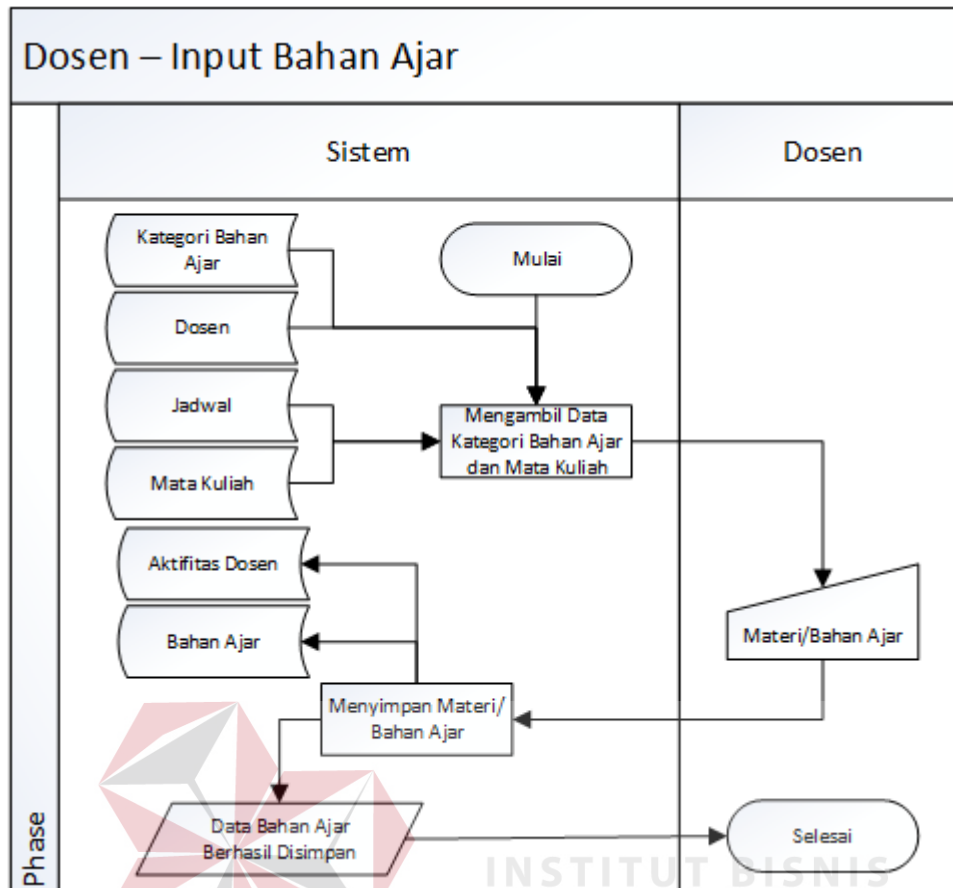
Dosen – Input Bahan Ajar

Sistem

Dosen

Kategori Bahan Ajar

Dosen

Jadwal

Mata Kuliah

Mulai

Mengambil Data Kategori Bahan Ajar dan Mata Kuliah

Aktifitas Dosen

Bahan Ajar

Materi/Bahan Ajar

Menyimpan Materi/ Bahan Ajar

Data Bahan Ajar Berhasil Disimpan

Selesai

Phase

INSTITUT BISNIS